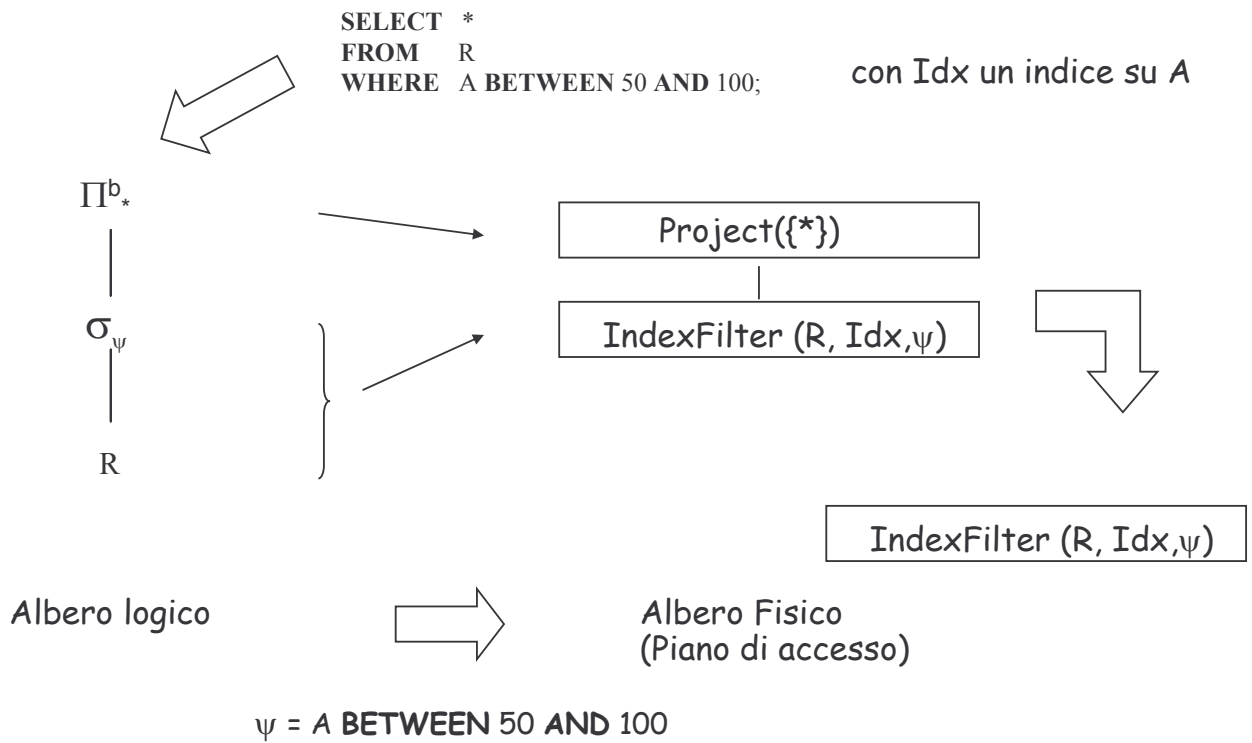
**SELECT** *
**FROM** R
**WHERE** A **BETWEEN** 50 **AND** 100;

con Idx un indice su A

$\Pi^{b}_{*}$

$\sigma_{\psi}$

R

Project({*})

IndexFilter (R, Idx,$\psi$)

IndexFilter (R, Idx,$\psi$)

Albero logico

Albero Fisico
(Piano di accesso)

$\psi$ = A **BETWEEN** 50 **AND** 100